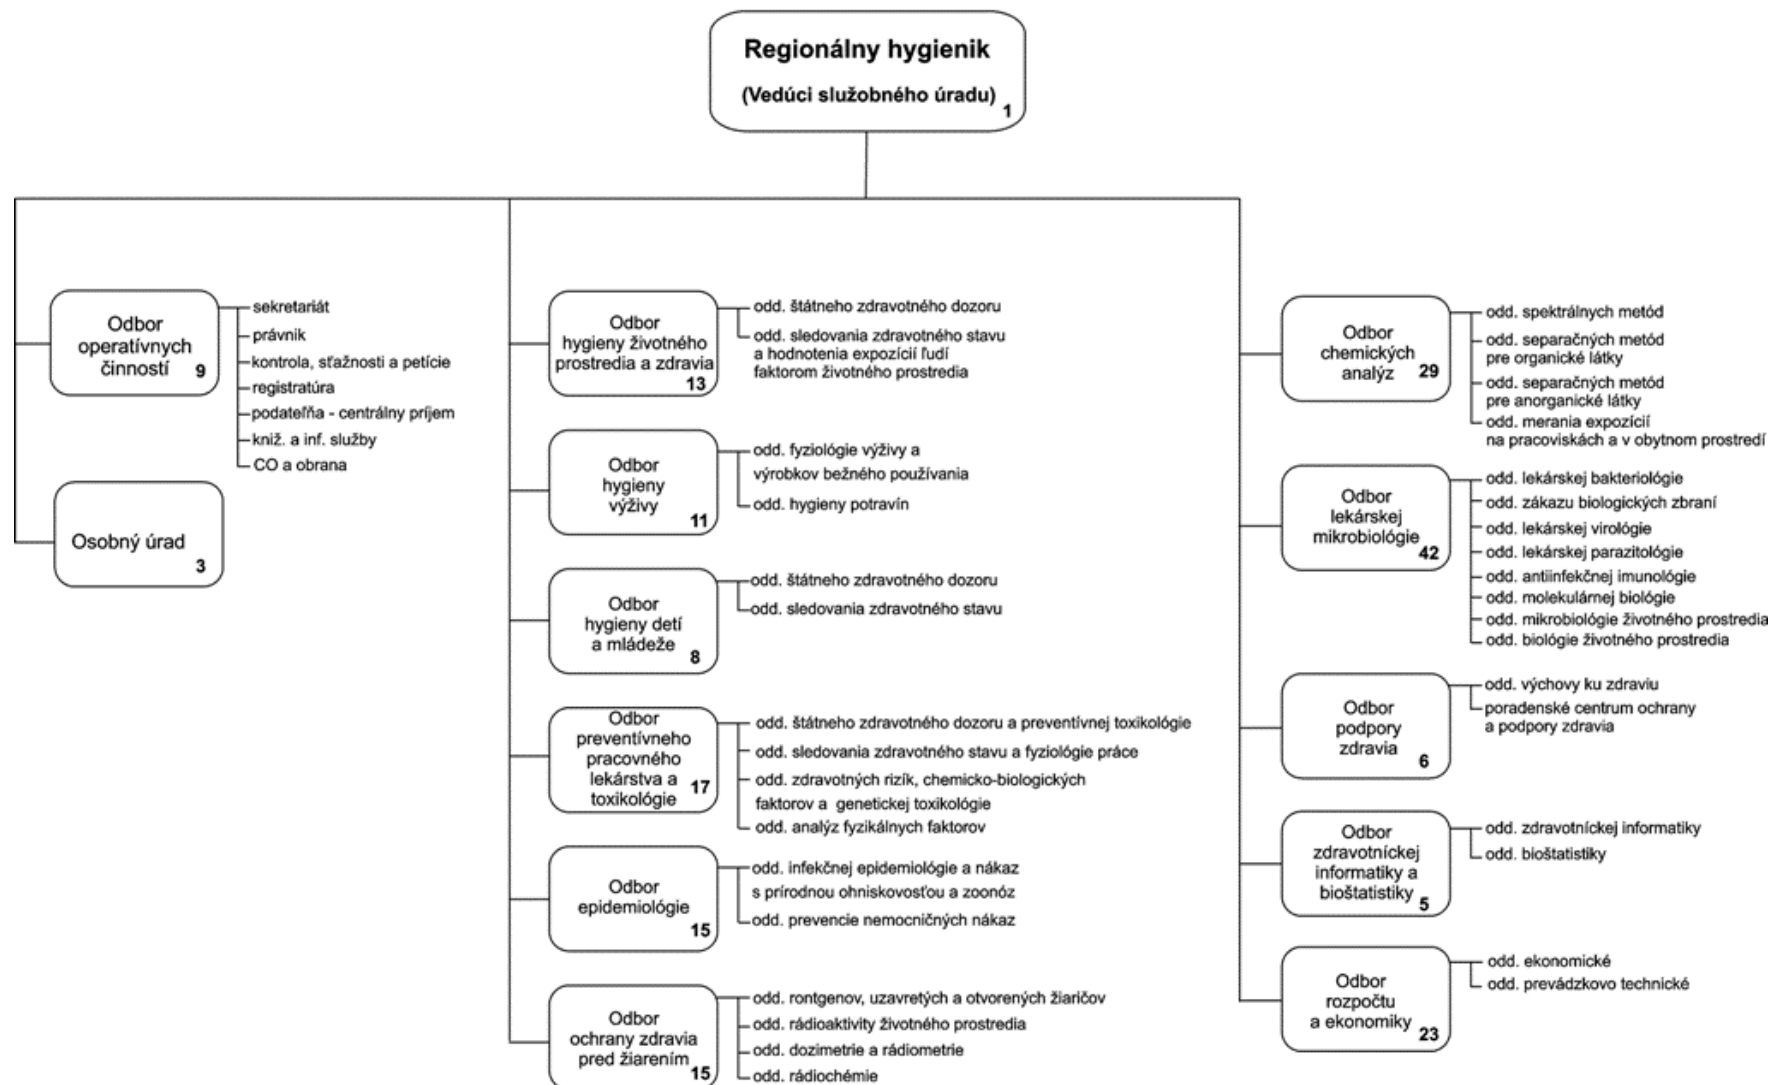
Regionálny hygienik
(Vedúci služobného úradu) 1

Odbor operatívnych činností 9
sekretariát
právnik
kontrola, sťažnosti a petície
registratúra
podateľňa - centrálny príjem
kniž. a inf. služby
CO a obrana

Osobný úrad 3

Odbor hygieny životného prostredia a zdravia 13
odd. štátneho zdravotného dozoru
odd. sledovania zdravotného stavu a hodnotenia expozícií ľudí faktorom životného prostredia

Odbor hygieny výživy 11
odd. fyziológie výživy a výrobkov bežného používania
odd. hygieny potravín

Odbor hygieny detí a mládeže 8
odd. štátneho zdravotného dozoru
odd. sledovania zdravotného stavu

Odbor preventívneho pracovného lekárstva a toxikológie 17
odd. štátneho zdravotného dozoru a preventívnej toxikológie
odd. sledovania zdravotného stavu a fyziológie práce
odd. zdravotných rizík, chemicko-biologických faktorov a genetickej toxikológie
odd. analýz fyzikálnych faktorov

Odbor epidemiológie 15
odd. infekčnej epidemiológie a nákaz s prírodnou ohniskovosťou a zoonóz
odd. prevencie nemocničných nákaz

Odbor ochrany zdravia pred žiarením 15
odd. rontgenov, uzavretých a otvorených žiaričov
odd. rádioaktivity životného prostredia
odd. dozimetrie a rádiometrie
odd. rádiochémie

Odbor chemických analýz 29
odd. spektrálnych metód
odd. separačných metód pre organické látky
odd. separačných metód pre anorganické látky
odd. merania expozícií na pracoviskách a v obytnom prostredí

Odbor lekárskej mikrobiológie 42
odd. lekárskej bakteriológie
odd. zákazu biologických zbraní
odd. lekárskej virológie
odd. lekárskej parazitológie
odd. antiinfekčnej imunológie
odd. molekulárnej biológie
odd. mikrobiológie životného prostredia
odd. biológie životného prostredia

Odbor podpory zdravia 6
odd. výchovy ku zdraviu
poradenské centrum ochrany a podpory zdravia

Odbor zdravotníckej informatiky a bioštatistiky 5
odd. zdravotníckej informatiky
odd. bioštatistiky

Odbor rozpočtu a ekonomiky 23
odd. ekonomické
odd. prevádzkovo technické